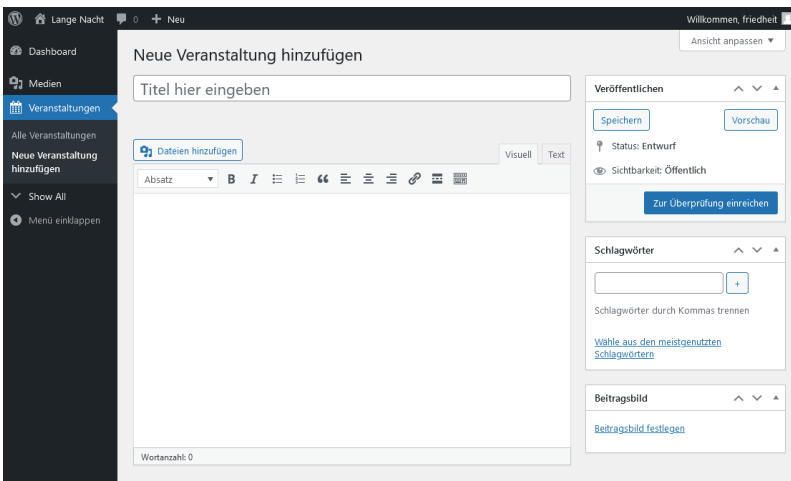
Lange Nacht 0 + Neu

Willkommen, friedheit

Dashboard

Medien

Veranstaltungen

Alle Veranstaltungen

Neue Veranstaltung hinzufügen

Show All

Menü einklappen

Ansicht anpassen ▼

Neue Veranstaltung hinzufügen

Titel hier eingeben

Dateien hinzufügen

Visuell

Text

Absatz

B I

Wortanzahl: 0

Veröffentlichen

Speichern

Vorschau

Status: Entwurf

Sichtbarkeit: Öffentlich

Zur Überprüfung einreichen

Schlagwörter

+

Schlagwörter durch Kommas trennen

Wähle aus den meistgenutzten Schlagwörtern

Beitragsbild

Beitragsbild festlegen